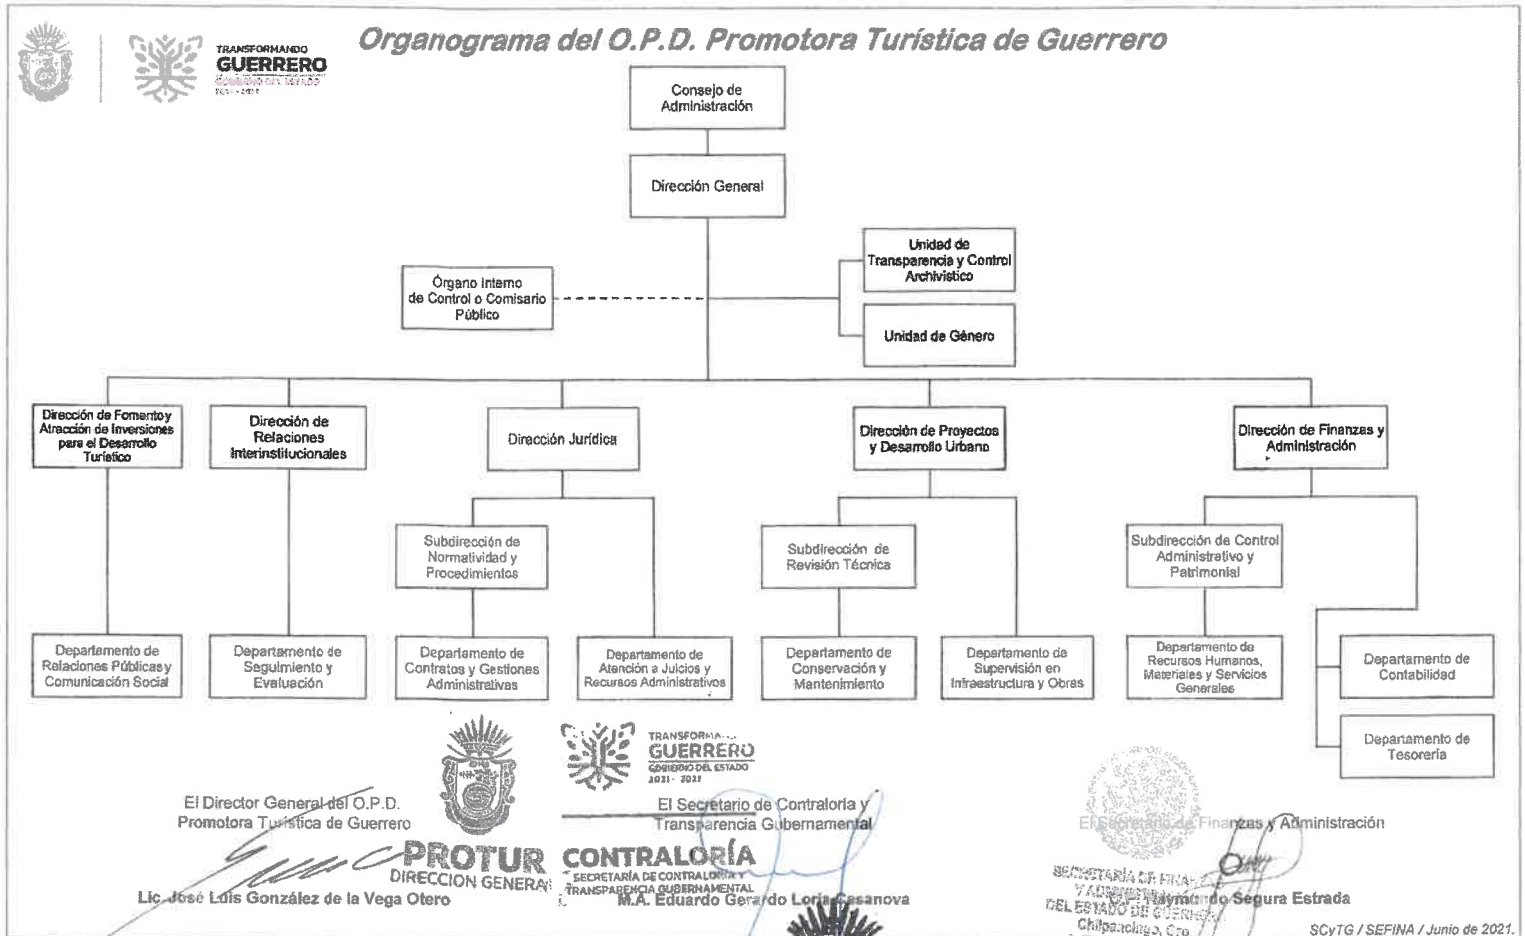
TRANSFORMANDO
GUERRERO
GOBIERNO DEL ESTADO
2021 - 2027

Organograma del O.P.D. Promotora Turística de Guerrero

Consejo de Administración

Dirección General

Unidad de Transparencia y Control Archivístico

Órgano Interno de Control o Comisario Público

Unidad de Género

Dirección de Fomento y Atracción de Inversiones para el Desarrollo Turístico

Dirección de Relaciones Interinstitucionales

Dirección Jurídica

Dirección de Proyectos y Desarrollo Urbano

Dirección de Finanzas y Administración

Subdirección de Normatividad y Procedimientos

Subdirección de Revisión Técnica

Subdirección de Control Administrativo y Patrimonial

Departamento de Relaciones Públicas y Comunicación Social

Departamento de Seguimiento y Evaluación

Departamento de Contratos y Gestiones Administrativas

Departamento de Atención a Juicios y Recursos Administrativos

Departamento de Conservación y Mantenimiento

Departamento de Supervisión en Infraestructura y Obras

Departamento de Recursos Humanos, Materiales y Servicios Generales

Departamento de Contabilidad

Departamento de Tesorería

TRANSFORMANDO
GUERRERO
GOBIERNO DEL ESTADO
2021 - 2027

El Director General del O.P.D. Promotora Turística de Guerrero

PROTUR
DIRECCION GENERAL

Lic. José Luis González de la Vega Otero

El Secretario de Contraloría y Transparencia Gubernamental

CONTRALORÍA
SECRETARÍA DE CONTRALORÍA Y TRANSPARENCIA GUBERNAMENTAL

M.A. Eduardo Gerardo Loria Casanova

El Secretario de Finanzas y Administración

SECRETARÍA DE FINANZAS Y ADMINISTRACIÓN DEL ESTADO DE GUERRERO
Chilpancingo, Gro.

C.P. Raymundo Segura Estrada

SCyTG / SEFINA / Junio de 2021.